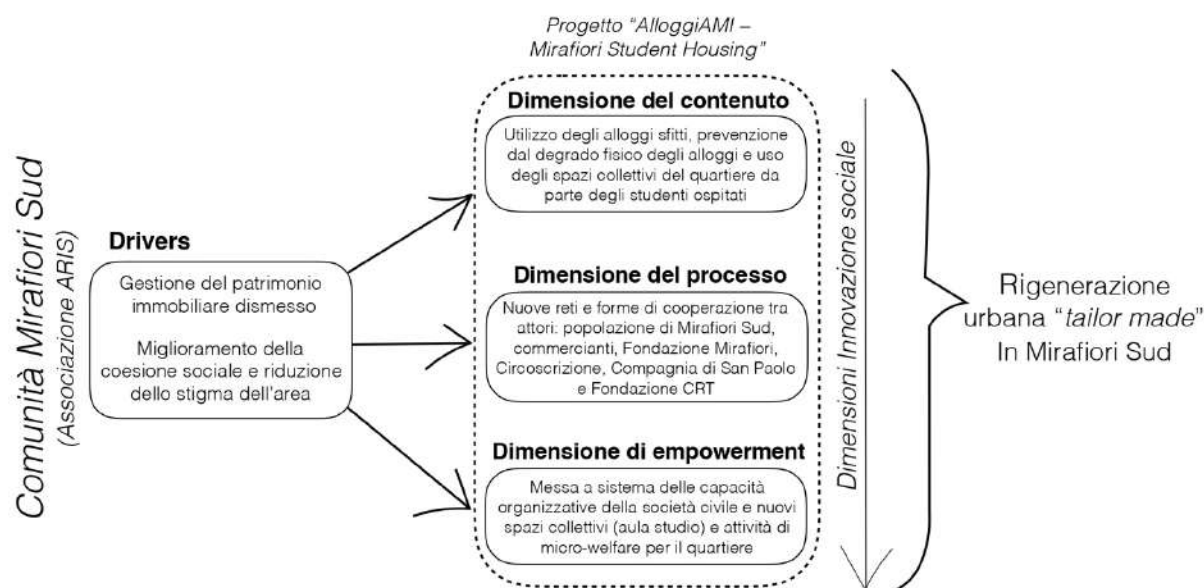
Comunità Mirafiori Sud
(Associazione ARIS)

Drivers

Gestione del patrimonio immobiliare dismesso

Miglioramento della coesione sociale e riduzione dello stigma dell'area

Progetto "AlloggiAMI – Mirafiori Student Housing"

Dimensione del contenuto

Utilizzo degli alloggi sfitti, prevenzione dal degrado fisico degli alloggi e uso degli spazi collettivi del quartiere da parte degli studenti ospitati

Dimensione del processo

Nuove reti e forme di cooperazione tra attori: popolazione di Mirafiori Sud, commercianti, Fondazione Mirafiori, Circoscrizione, Compagnia di San Paolo e Fondazione CRT

Dimensione di empowerment

Messa a sistema delle capacità organizzative della società civile e nuovi spazi collettivi (aula studio) e attività di micro-welfare per il quartiere

Dimensioni Innovazione sociale

Rigenerazione urbana "tailor made" In Mirafiori Sud